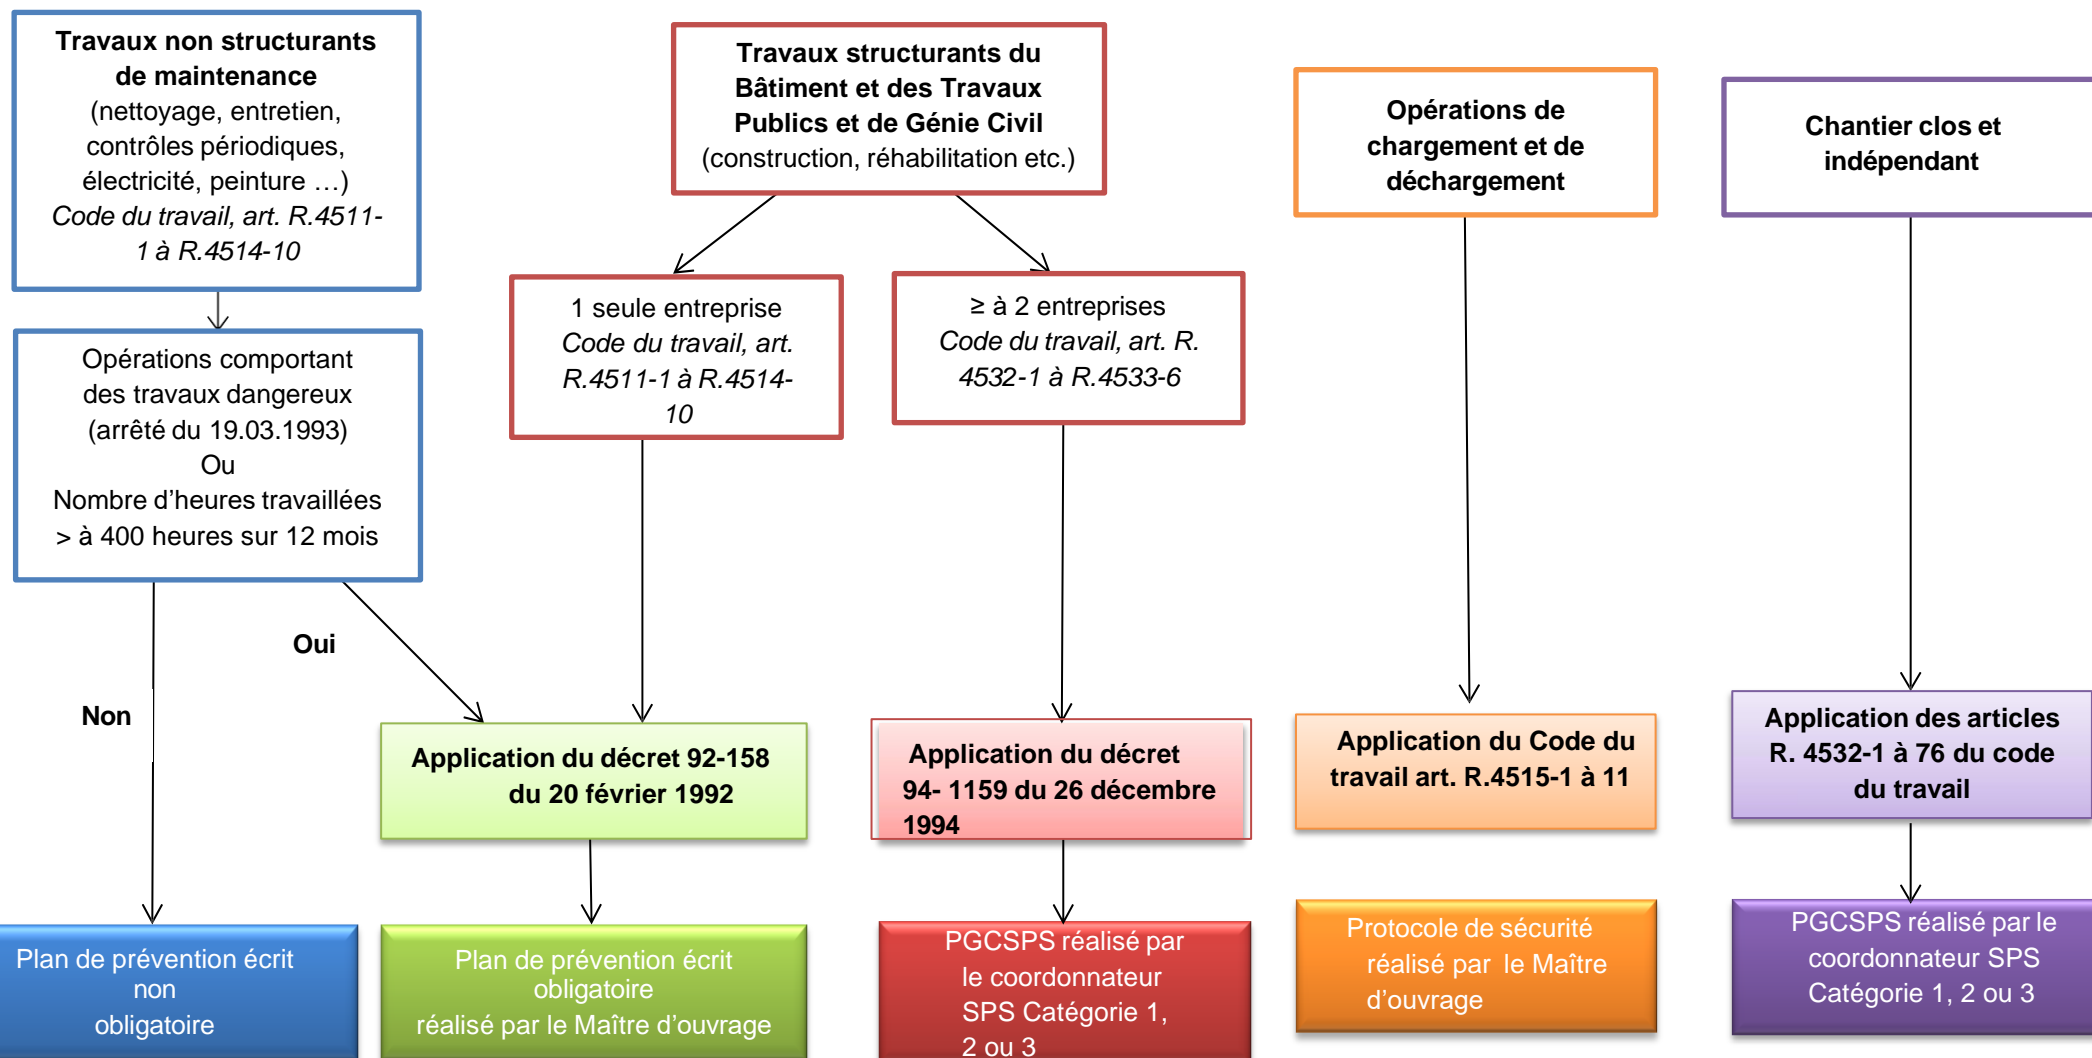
**Travaux non structurants de maintenance**
(nettoyage, entretien, contrôles périodiques, électricité, peinture …)
*Code du travail, art. R.4511-1 à R.4514-10*

Opérations comportant des travaux dangereux (arrêté du 19.03.1993)
Ou
Nombre d'heures travaillées > à 400 heures sur 12 mois

Non

Oui

Plan de prévention écrit non obligatoire

**Travaux structurants du Bâtiment et des Travaux Publics et de Génie Civil**
(construction, réhabilitation etc.)

1 seule entreprise
*Code du travail, art. R.4511-1 à R.4514-10*

**Application du décret 92-158 du 20 février 1992**

Plan de prévention écrit obligatoire
réalisé par le Maître d'ouvrage

≥ à 2 entreprises
*Code du travail, art. R. 4532-1 à R.4533-6*

**Application du décret 94- 1159 du 26 décembre 1994**

PGCSPS réalisé par le coordonnateur SPS Catégorie 1, 2 ou 3

**Opérations de chargement et de déchargement**

**Application du Code du travail art. R.4515-1 à 11**

Protocole de sécurité réalisé par le Maître d'ouvrage

**Chantier clos et indépendant**

**Application des articles R. 4532-1 à 76 du code du travail**

PGCSPS réalisé par le coordonnateur SPS Catégorie 1, 2 ou 3